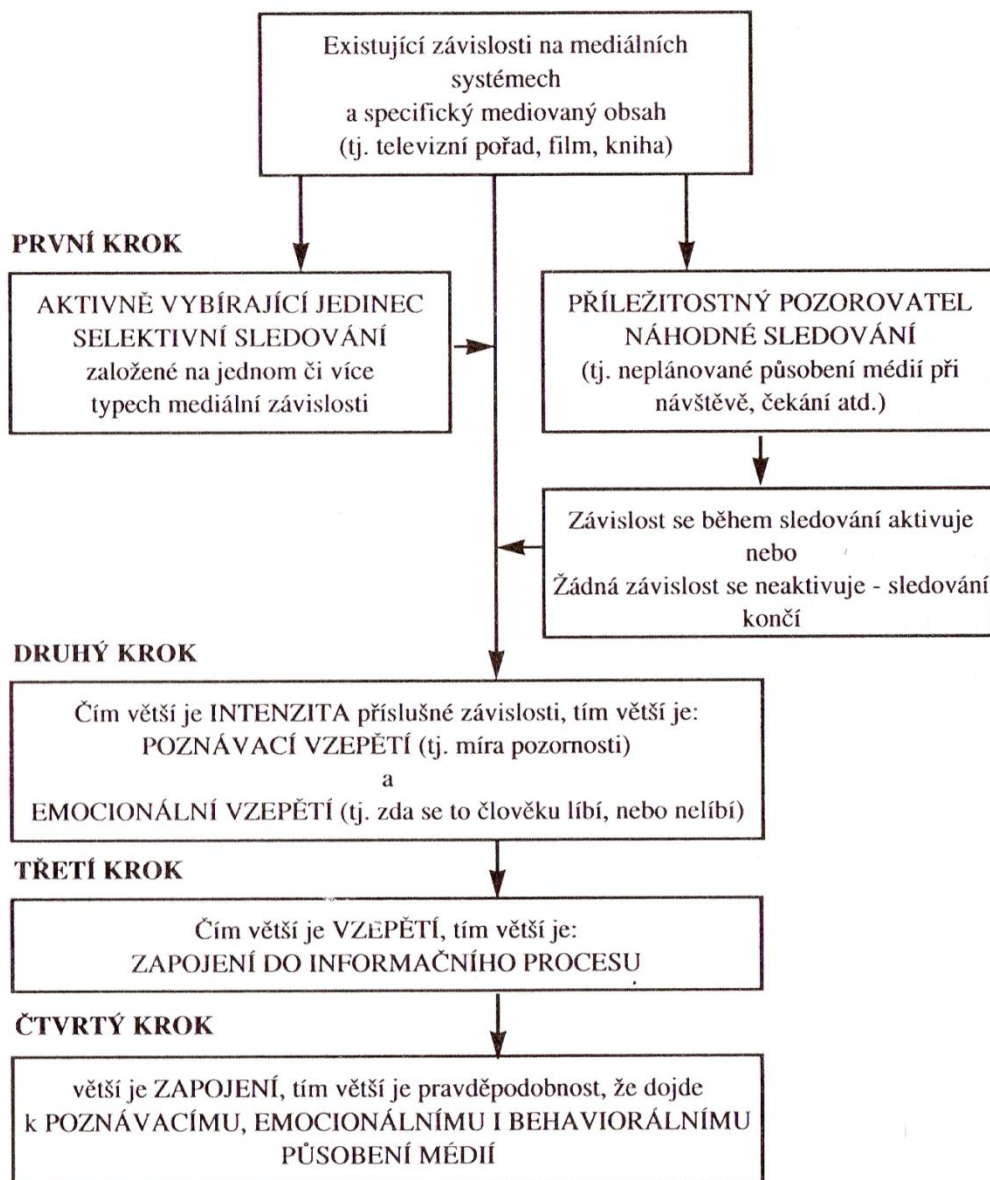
Existující závislosti na mediálních systémech
a specifický mediovaný obsah
(tj. televizní pořad, film, kniha)

PRVNÍ KROK

AKTIVNĚ VYBÍRAJÍCÍ JEDINEC
SELEKTIVNÍ SLEDOVÁNÍ
založené na jednom či více typech mediální závislosti

PŘÍLEŽITOSTNÝ POZOROVATEL
NÁHODNÉ SLEDOVÁNÍ
(tj. neplánované působení médií při návštěvě, čekání atd.)

Závislost se během sledování aktivuje
nebo
Žádná závislost se neaktivuje - sledování končí

DRUHÝ KROK

Čím větší je INTENZITA příslušné závislosti, tím větší je:
POZNÁVACÍ VZEPĚTÍ (tj. míra pozornosti)
a
EMOCIONÁLNÍ VZEPĚTÍ (tj. zda se to člověku líbí, nebo nelíbí)

TŘETÍ KROK

Čím větší je VZEPĚTÍ, tím větší je:
ZAPOJENÍ DO INFORMAČNÍHO PROCESU

ČTVRTÝ KROK

větší je ZAPOJENÍ, tím větší je pravděpodobnost, že dojde k POZNÁVACÍMU, EMOCIONÁLNÍMU I BEHAVIORÁLNÍMU PŮSOBENÍ MÉDIÍ